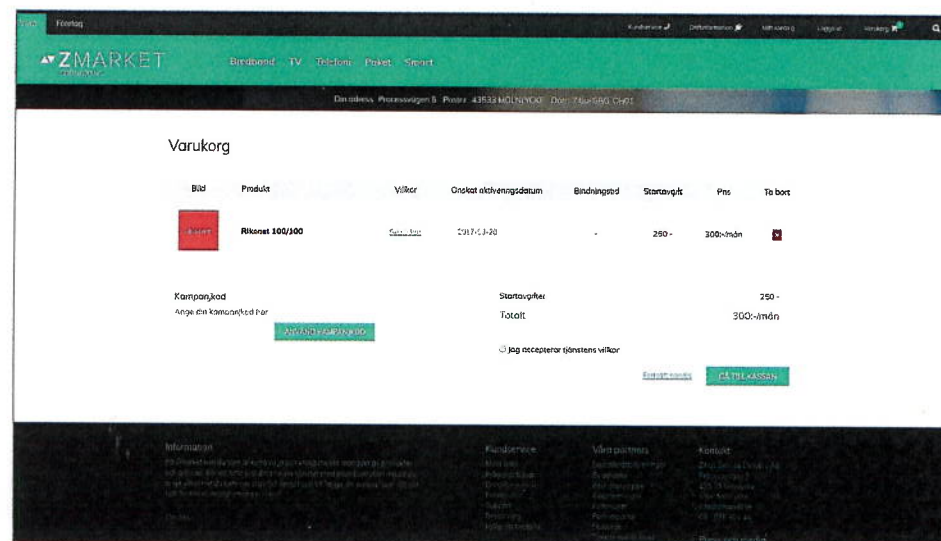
Privat Företag

Kundservice Driftinformation Mitt konto Logga ut Varukorg

ZMARKET

Bredband TV Telefoni Paket Smart

Din adress: Processvägen 5 Postnr: 43533 MÖLNLYCKE Dom: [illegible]

Varukorg

| Bild | Produkt | Villkor | Önskat aktiveringsdatum | Bindningstid | Startavgift | Pris | Ta bort |
|---|---|---|---|---|---|---|---|
| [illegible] | Rikonet 100/100 | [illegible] | 2017-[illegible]-20 | - | 250:- | 300:-/mån | |

Kampanjkod
Ange din kampanjkod här

ANVÄND KAMPANJKOD

Startavgifter 250:-
Totalt 300:-/mån

Jag accepterar tjänstens villkor

Fortsätt handla GÅ TILL KASSAN

Information
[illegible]

Kundservice
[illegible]

Våra partners
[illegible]

Kontakt
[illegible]